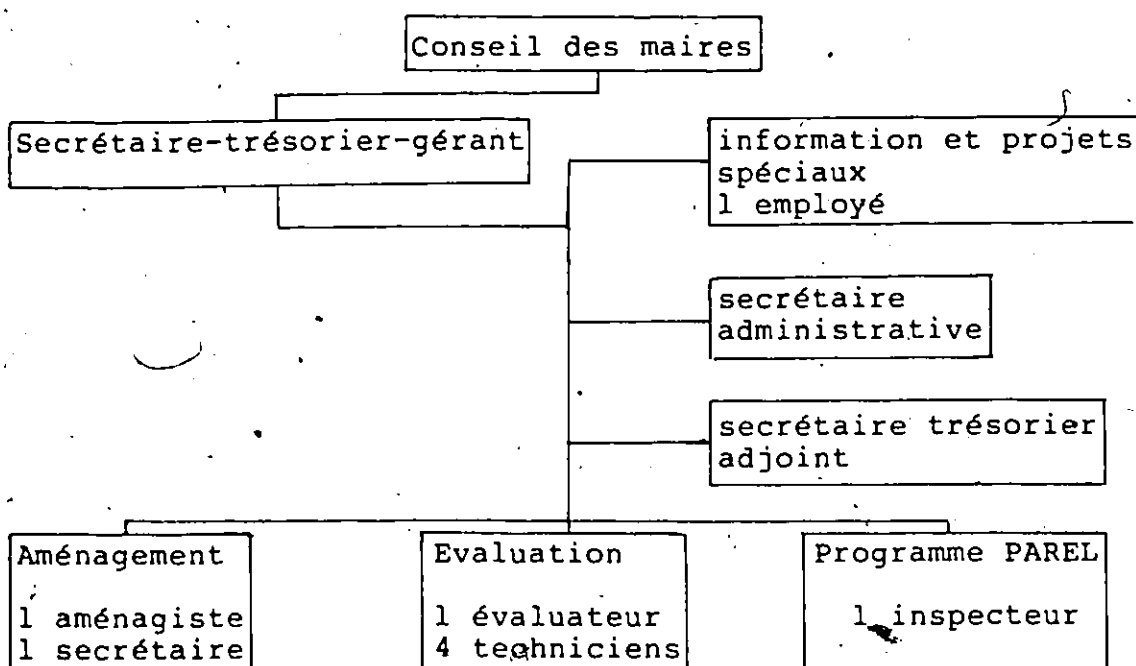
Conseil des maires

Secrétaire-trésorier-gérant

information et projets spéciaux
1 employé

secrétaire administrative

secrétaire trésorier adjoint

Aménagement

1 aménagiste
1 secrétaire

Evaluation

1 évaluateur
4 techniciens

Programme PAREL

1 inspecteur